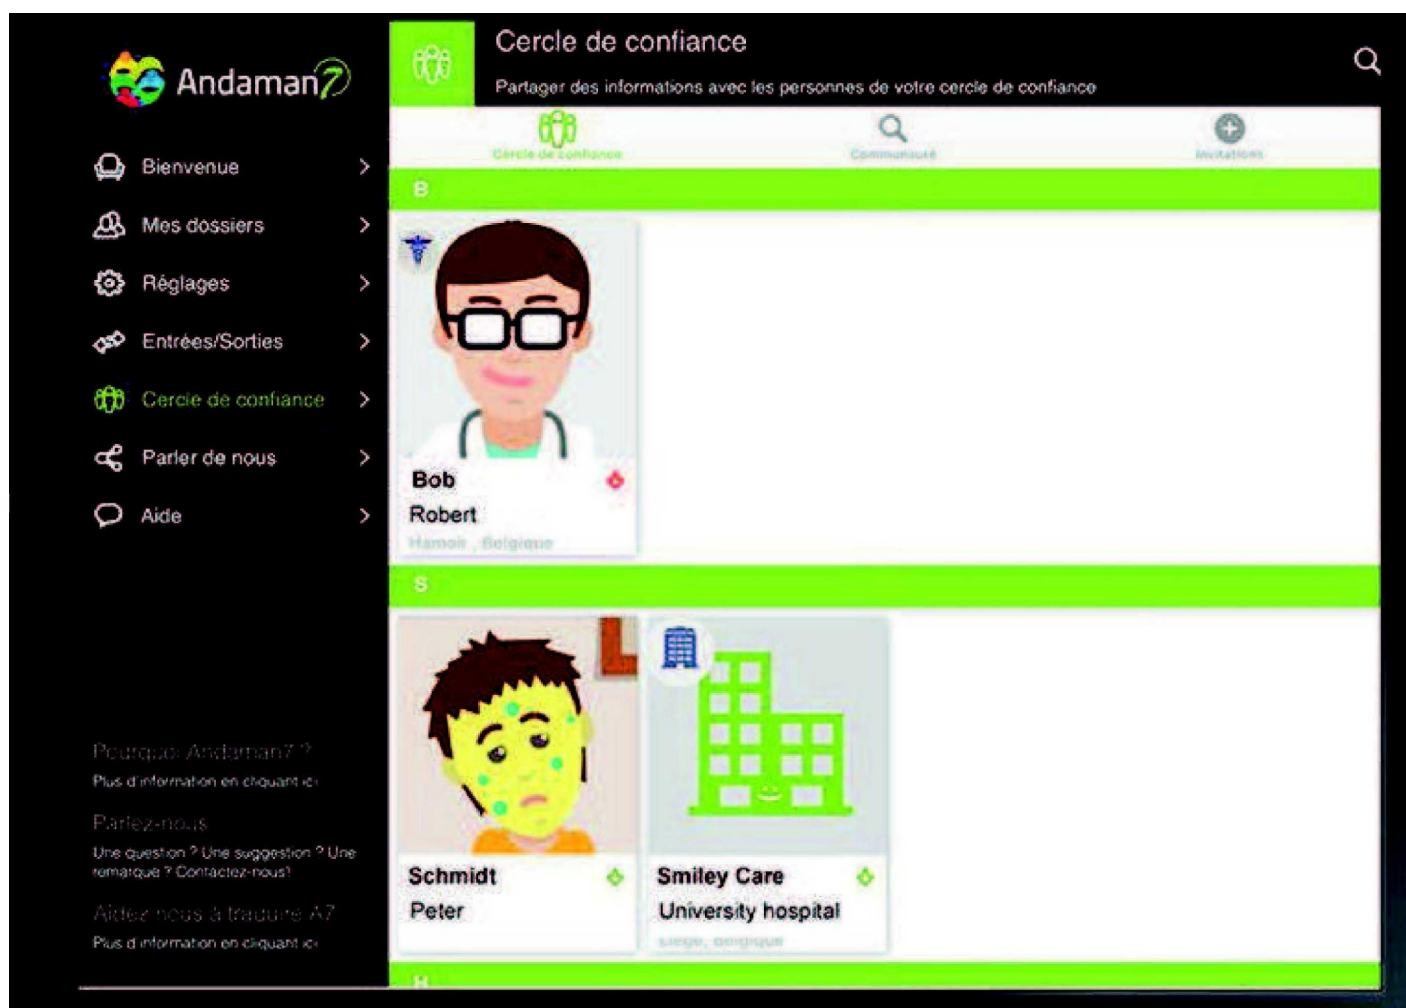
Andaman7

Bienvenue

Mes dossiers

Réglages

Entrées/Sorties

Cercle de confiance

Parler de nous

Aide

Pourquoi Andaman7 ?

Plus d'information en cliquant ici

Parlez-nous

Une question ? Une suggestion ? Une remarque ? Contactez-nous!

Aidez-nous à traduire A7

Plus d'information en cliquant ici

Cercle de confiance

Partager des informations avec les personnes de votre cercle de confiance

Cercle de confiance

Communauté

Invitations

B

Bob

Robert

Hamois , Belgique

S

Schmidt

Peter

Smiley Care

University hospital

Liege, Belgique

H